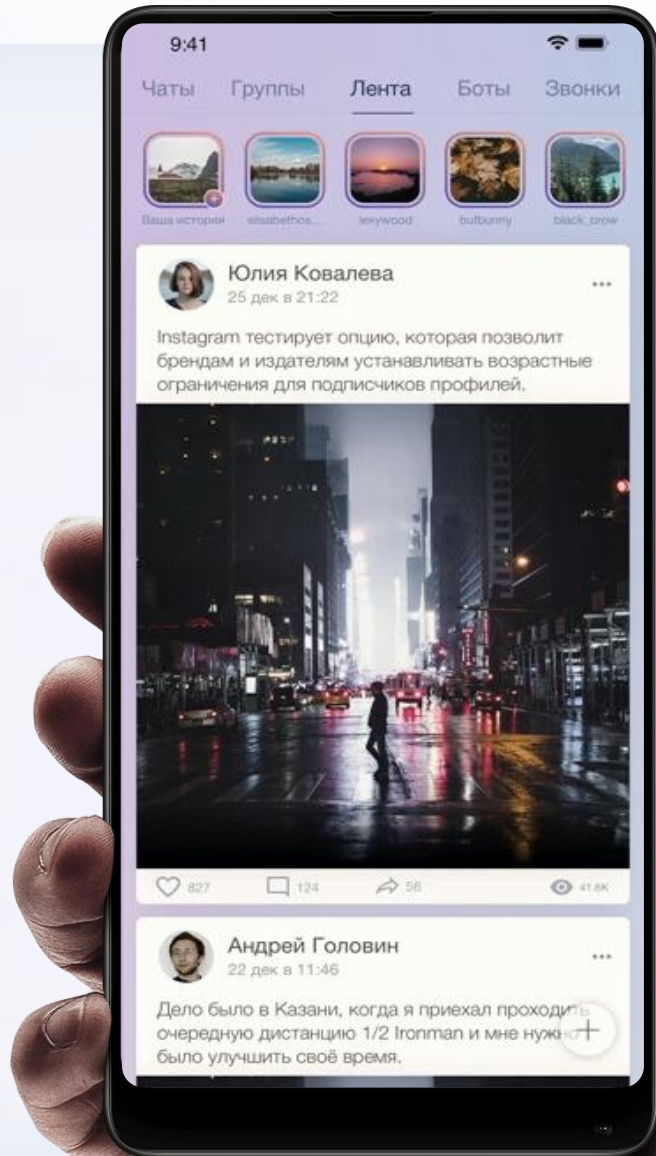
9:41

Чаты Группы Лента Боты Звонки

Ваша история elisabethos... lexywood butbunny black_crow

Юлия Ковалева
25 дек в 21:22

...

Instagram тестирует опцию, которая позволит брендам и издателям устанавливать возрастные ограничения для подписчиков профилей.

827 124 56 41.6K

Андрей Головин
22 дек в 11:46

...

Дело было в Казани, когда я приехал проходить очередную дистанцию 1/2 Ironman и мне нужно было улучшить своё время.

+